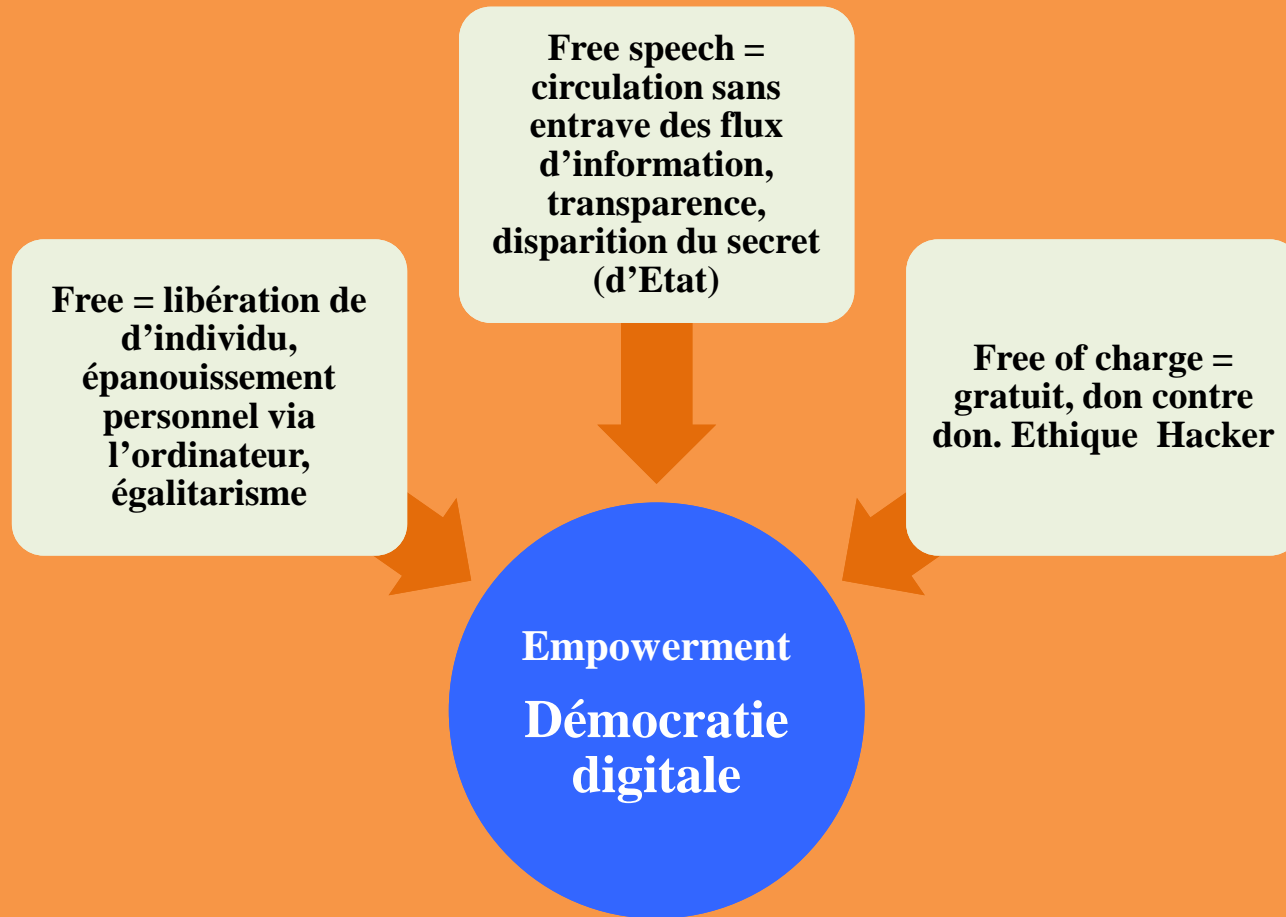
Free speech = circulation sans entrave des flux d’information, transparence, disparition du secret (d’Etat)

Free = libération de d’individu, épanouissement personnel via l’ordinateur, égalitarisme

Free of charge = gratuit, don contre don. Ethique Hacker

Empowerment

Démocratie digitale